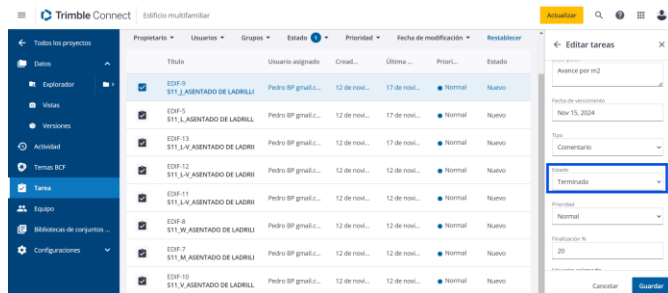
Trimble Connect Edificio multifamiliar

Actualizar

Todos los proyectos
Datos
Explorador
Vistas
Versiones
Actividad
Temas BCF
Tarea
Equipo
Bibliotecas de conjuntos ...
Configuraciones

Propietario ▾ Usuarios ▾ Grupos ▾ Estado 1 ▾ Prioridad ▾ Fecha de modificación ▾ Restablecer

| | Título | Usuario asignado | Cread... | Última ... | Priori... | Estado |
|---|---|---|---|---|---|---|
| ☑ | EDIF-9 S11_L_ASENTADO DE LADRILL | Pedro BP gmail.c... | 12 de novi... | 17 de novi... | Normal | Nuevo |
| ☑ | EDIF-5 S11_L_ASENTADO DE LADRILL | Pedro BP gmail.c... | 12 de novi... | 17 de novi... | Normal | Nuevo |
| ☑ | EDIF-13 S11_L-V_ASENTADO DE LADRI | Pedro BP gmail.c... | 12 de novi... | 17 de novi... | Normal | Nuevo |
| ☑ | EDIF-12 S11_L-V_ASENTADO DE LADRI | Pedro BP gmail.c... | 12 de novi... | 17 de novi... | Normal | Nuevo |
| ☑ | EDIF-11 S11_L-V_ASENTADO DE LADRI | Pedro BP gmail.c... | 12 de novi... | 17 de novi... | Normal | Nuevo |
| ☑ | EDIF-8 S11_W_ASENTADO DE LADRILL | Pedro BP gmail.c... | 12 de novi... | 17 de novi... | Normal | Nuevo |
| ☑ | EDIF-7 S11_W_ASENTADO DE LADRILL | Pedro BP gmail.c... | 12 de novi... | 17 de novi... | Normal | Nuevo |
| ☑ | EDIF-10 S11_V_ASENTADO DE LADRILL | Pedro BP gmail.c... | 12 de novi... | 17 de novi... | Normal | Nuevo |

Editar tareas
Avance por m2
Fecha de vencimiento
Nov 15, 2024
Tipo
Comentario
Estado
Terminada
Prioridad
Normal
Finalización %
20
Cancelar Guardar